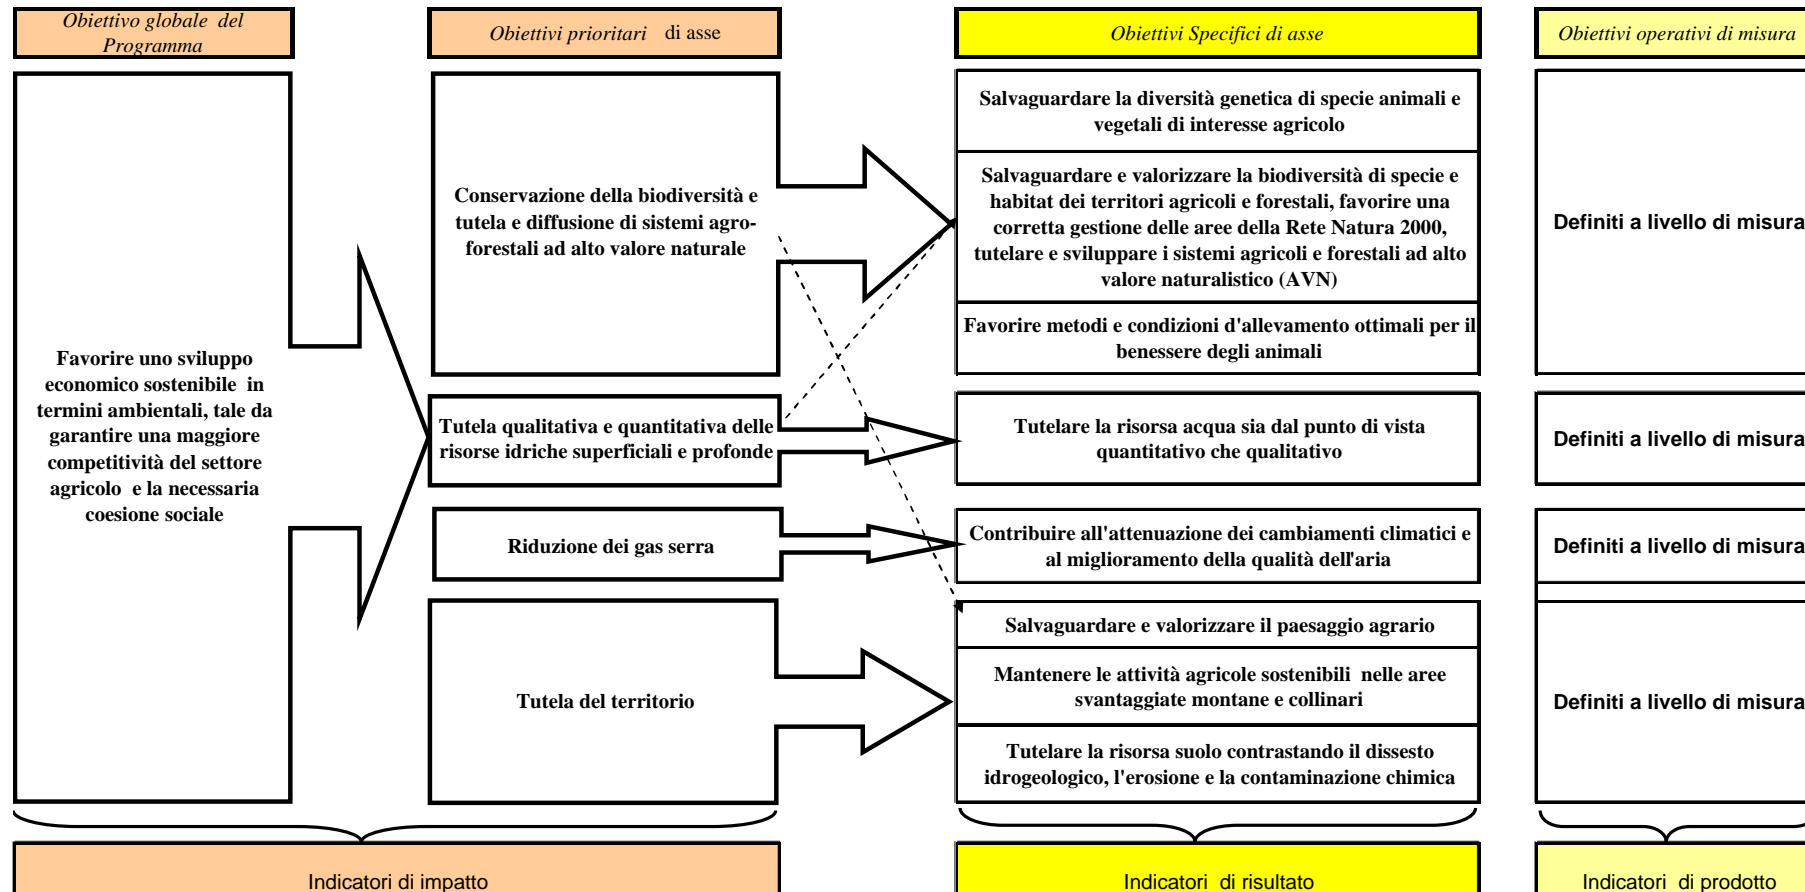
Obiettivo globale del Programma

Obiettivi prioritari di asse

Obiettivi Specifici di asse

Obiettivi operativi di misura

Favorire uno sviluppo economico sostenibile in termini ambientali, tale da garantire una maggiore competitività del settore agricolo e la necessaria coesione sociale

Conservazione della biodiversità e tutela e diffusione di sistemi agro-forestali ad alto valore naturale

Tutela qualitativa e quantitativa delle risorse idriche superficiali e profonde

Riduzione dei gas serra

Tutela del territorio

Salvaguardare la diversità genetica di specie animali e vegetali di interesse agricolo

Salvaguardare e valorizzare la biodiversità di specie e habitat dei territori agricoli e forestali, favorire una corretta gestione delle aree della Rete Natura 2000, tutelare e sviluppare i sistemi agricoli e forestali ad alto valore naturalistico (AVN)

Favorire metodi e condizioni d'allevamento ottimali per il benessere degli animali

Tutelare la risorsa acqua sia dal punto di vista quantitativo che qualitativo

Contribuire all'attenuazione dei cambiamenti climatici e al miglioramento della qualità dell'aria

Salvaguardare e valorizzare il paesaggio agrario

Mantenere le attività agricole sostenibili nelle aree svantaggiate montane e collinari

Tutelare la risorsa suolo contrastando il dissesto idrogeologico, l'erosione e la contaminazione chimica

Definiti a livello di misura

Definiti a livello di misura

Definiti a livello di misura

Definiti a livello di misura

Indicatori di impatto

Indicatori di risultato

Indicatori di prodotto